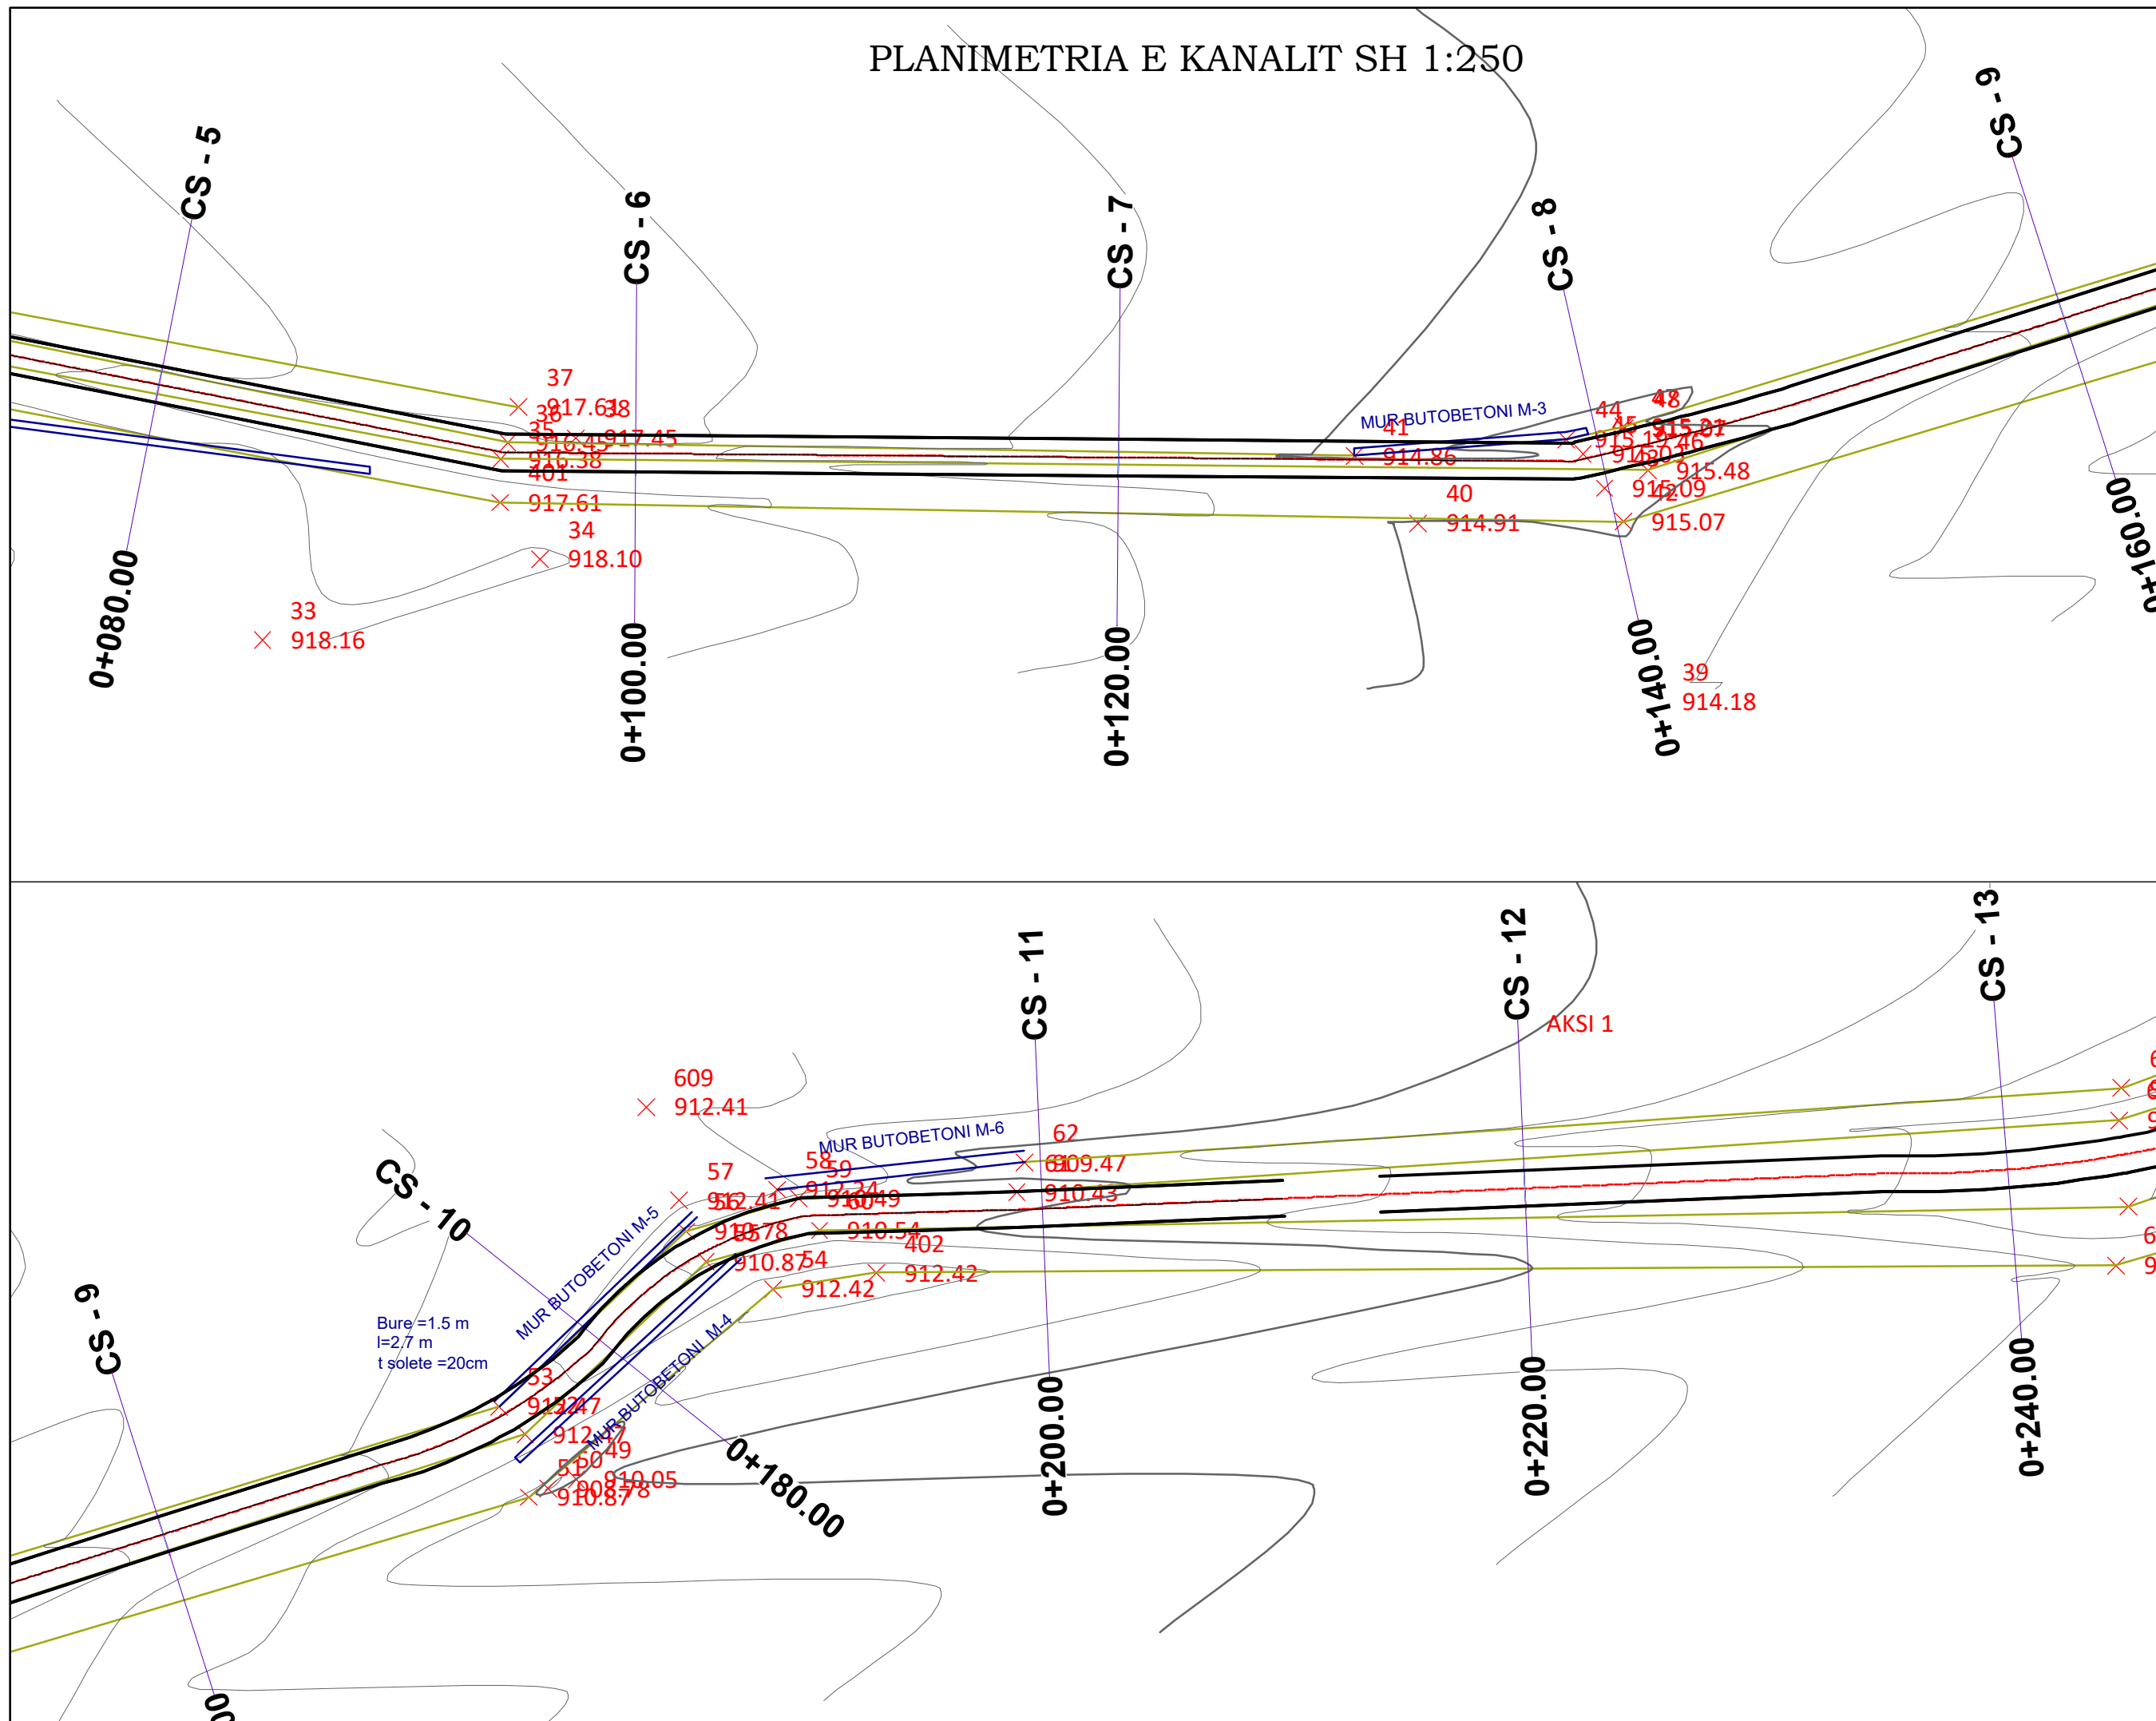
PLANIMETRIA E KANALIT SH 1:250

CS - 5
CS - 6
CS - 7
CS - 8
CS - 9

37
917.61
38
36
35
916.45
917.45
916.38
401
917.61
34
918.10
33
918.16

MUR BUTOBETONI M-3
41
914.86
40
914.91
44
45
48
915.19
915.27
46
916.20
915.48
915.09
915.07
39
914.18

0+080.00
0+100.00
0+120.00
0+140.00
0+160.00

CS - 11
CS - 12
CS - 13
CS - 10
CS - 9

AKSI 1
609
912.41
MUR BUTOBETONI M-6
62
61
909.47
910.43
58
59
57
912.24
912.41
910.49
910.78
910.54
910.87
54
402
912.42
912.42
MUR BUTOBETONI M-5
MUR BUTOBETONI M-4
Bure =1.5 m
l=2.7 m
t solete =20cm
53
912.47
912.47
50
49
51
910.05
908.78
910.87

0+180.00
0+200.00
0+220.00
0+240.00